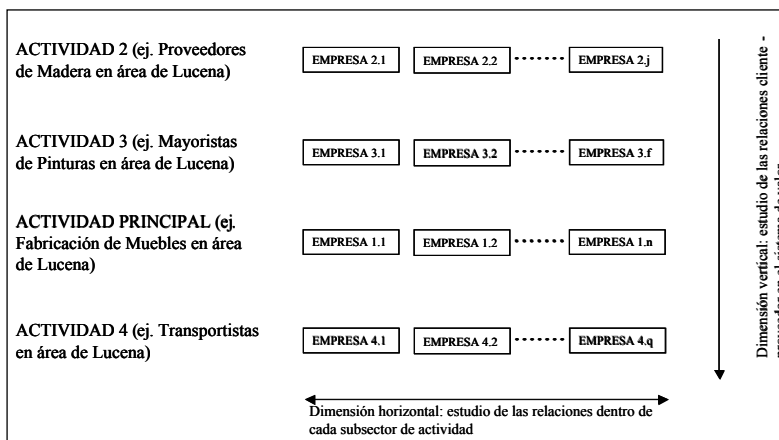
ACTIVIDAD 2 (ej. Proveedores de Madera en área de Lucena)

EMPRESA 2.1 EMPRESA 2.2 ······· EMPRESA 2.j

ACTIVIDAD 3 (ej. Mayoristas de Pinturas en área de Lucena)

EMPRESA 3.1 EMPRESA 3.2 ······· EMPRESA 3.f

ACTIVIDAD PRINCIPAL (ej. Fabricación de Muebles en área de Lucena)

EMPRESA 1.1 EMPRESA 1.2 ······· EMPRESA 1.n

ACTIVIDAD 4 (ej. Transportistas en área de Lucena)

EMPRESA 4.1 EMPRESA 4.2 ······· EMPRESA 4.q

Dimensión horizontal: estudio de las relaciones dentro de cada subsector de actividad

Dimensión vertical: estudio de las relaciones cliente - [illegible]